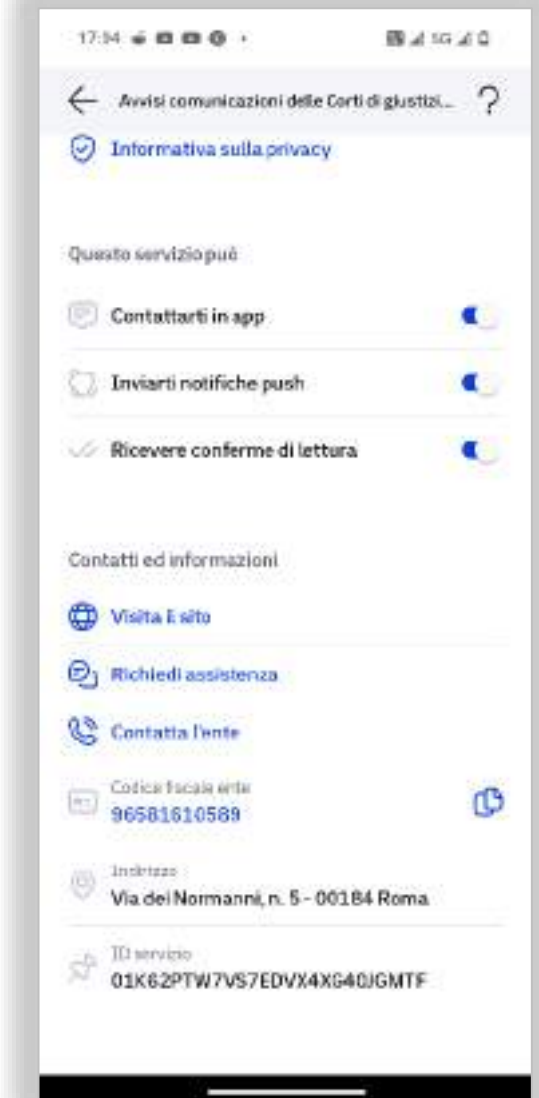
17:34

Avvisi comunicazioni delle Corti di giustizi...

?

Informativa sulla privacy

Questo servizio può

Contattarti in app

Inviarti notifiche push

Ricevere conferme di lettura

Contatti ed informazioni

Visita il sito

Richiedi assistenza

Contatta l'ente

Codice fiscale ente
96581610589

Indirizzo
Via dei Normanni, n. 5 - 00184 Roma

ID servizio
01K62PTW7VS7EDVX4XG40JGMTF